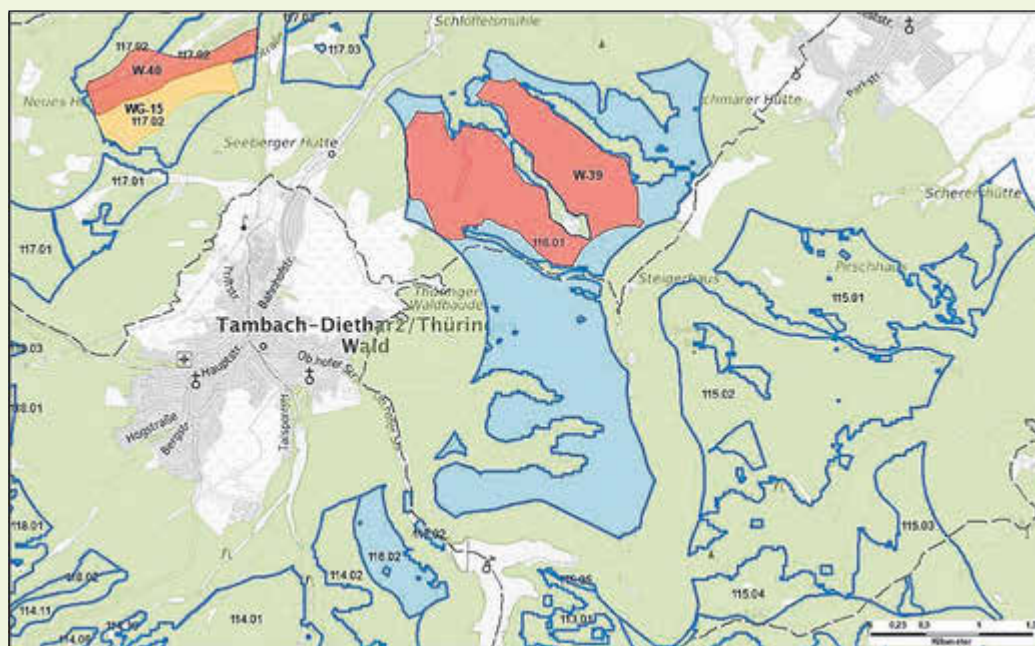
Schloßleitsmühle
117.02
117.02
W-40
117.03
WG-15
117.02
Neues H
Seeberger Hütte
Schmarer Hütte
W-39
117.01
117.01
116.01
Scherershütte
Tambach-Dietharz/Thüring
Wald
Thüringer Waldbaude
Steigerhaus
115.01
Bahnhofstr.
Hauptstr.
Hogstraße
Bergstr.
Talsperrenstr.
Ob. hofer Str.
115.02
118.01
118.01
118.02
114.11
114.01
114.02
116.02
116.02
115.03
115.04
115.05
0,25 0,5 1 1,5
Kilometer